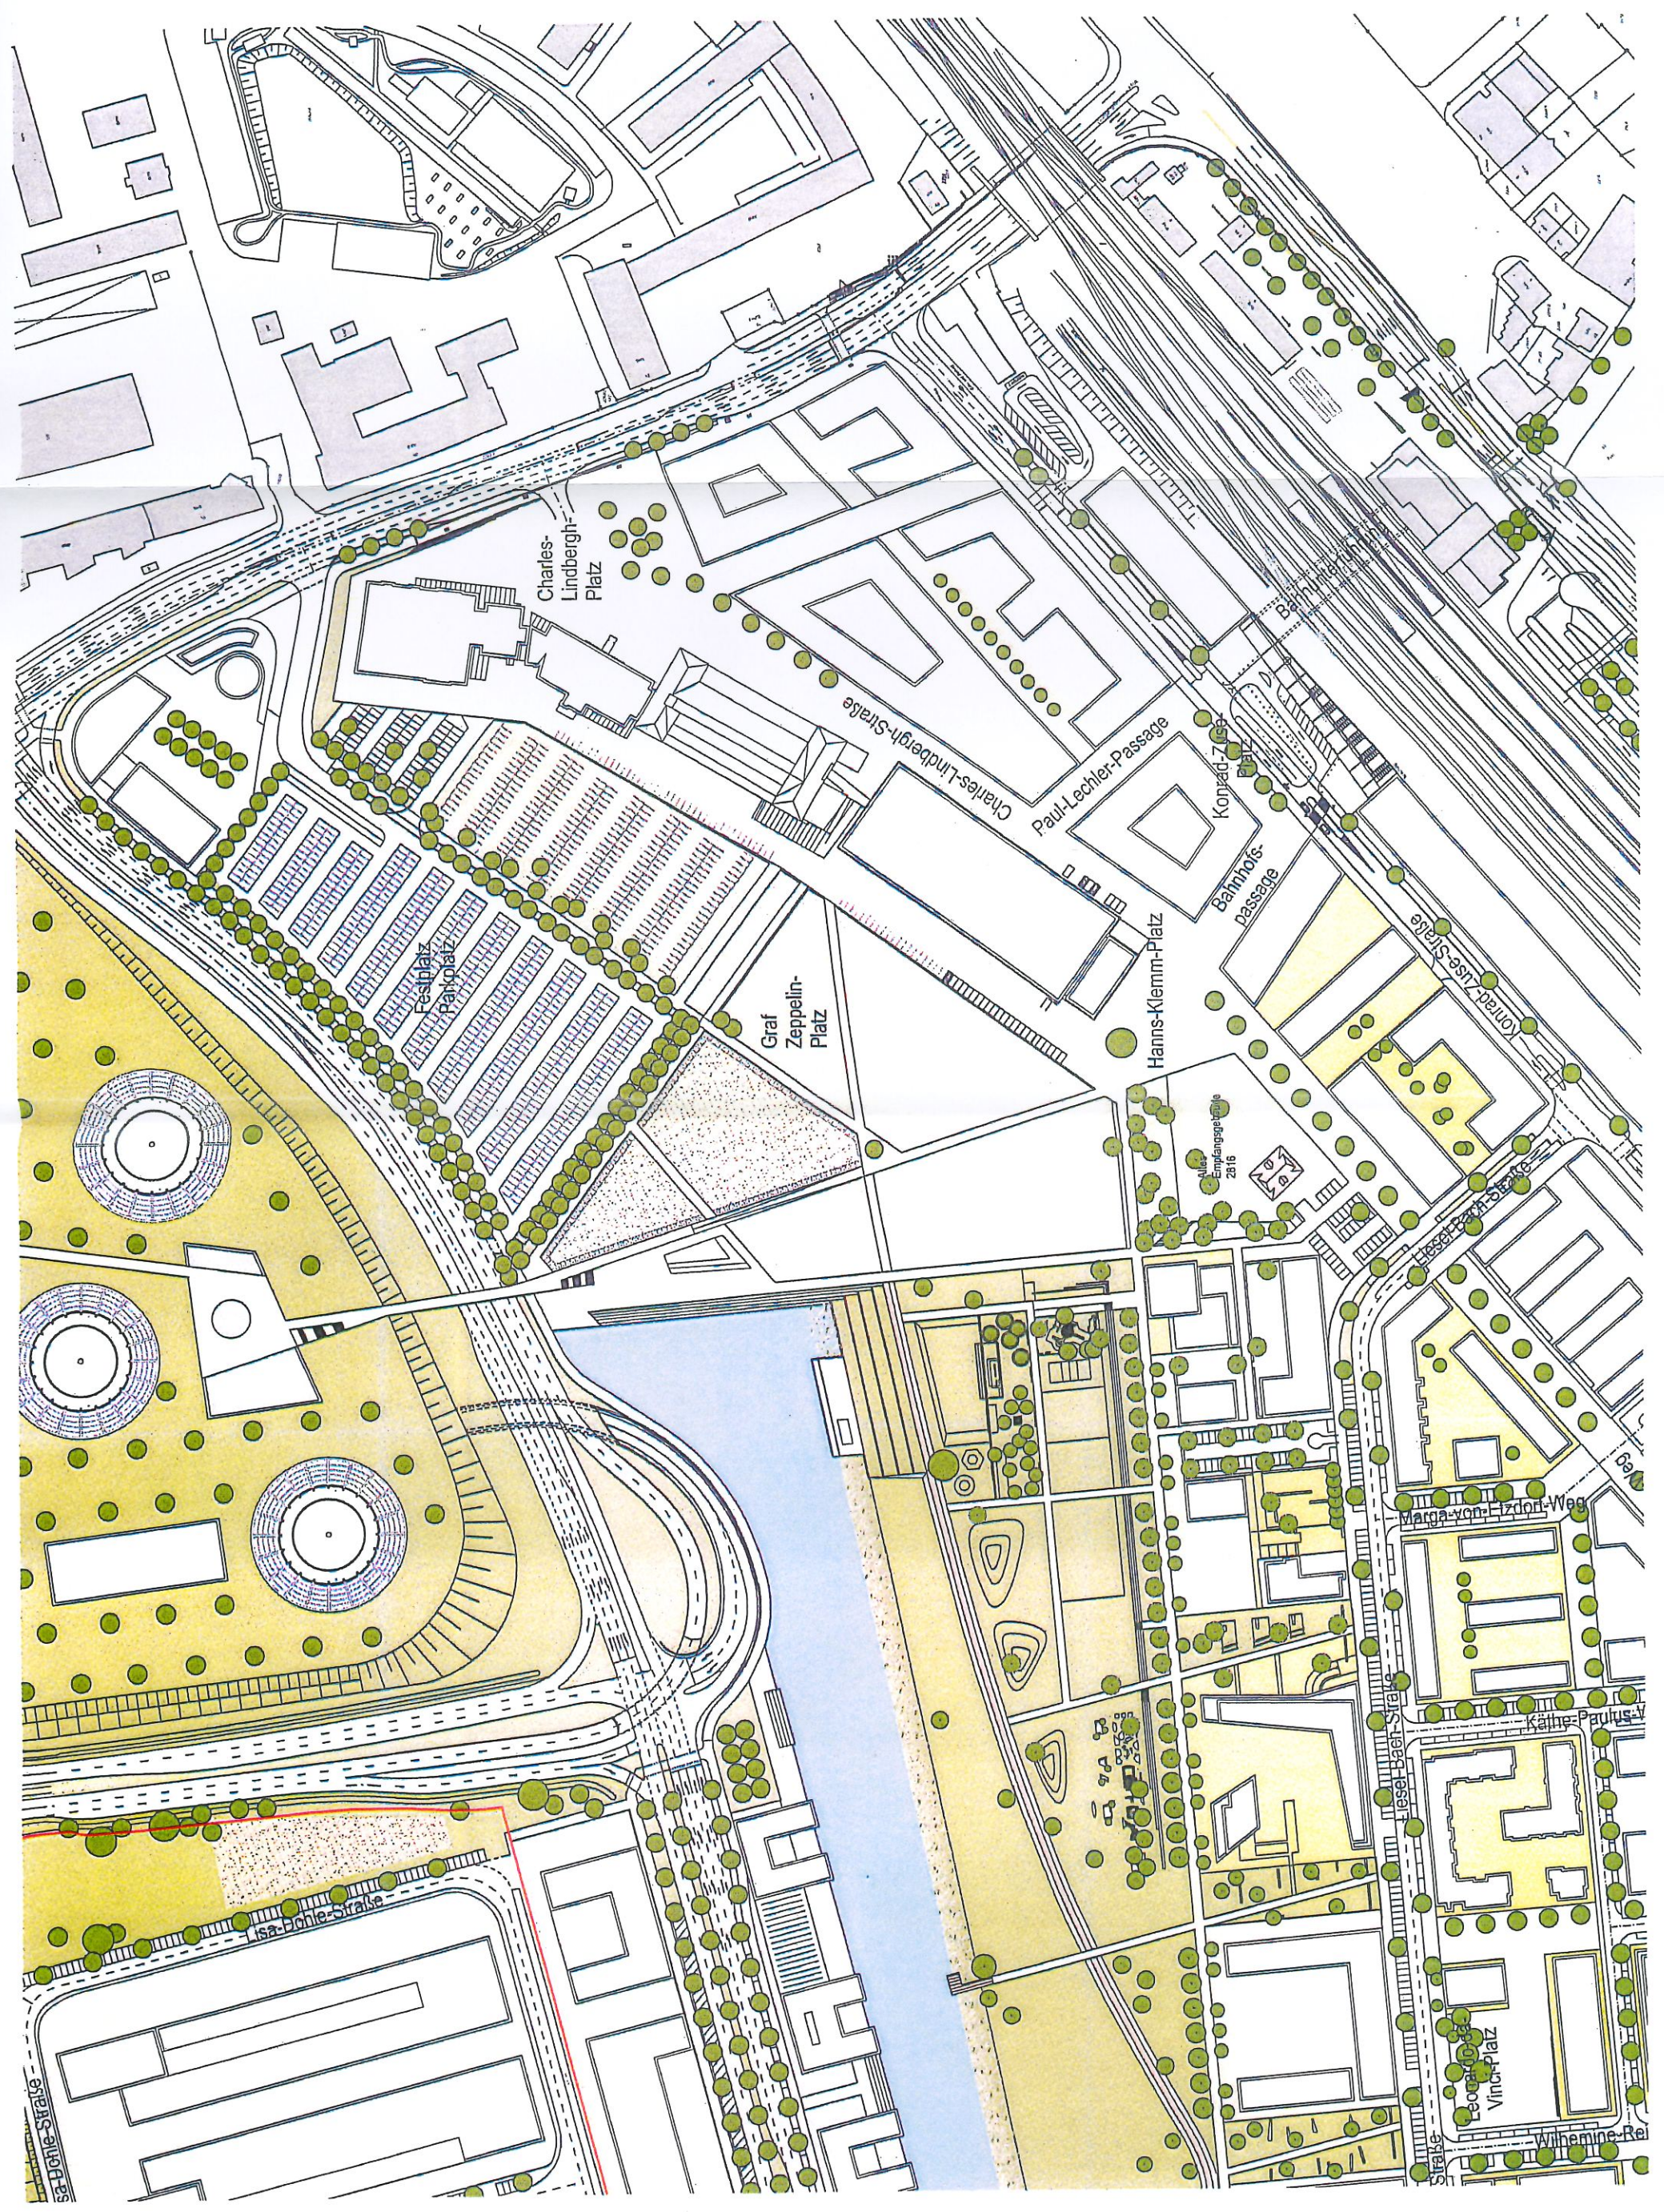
Charles-Lindbergh-Platz

Charles-Lindbergh-Straße

Paul-Lechler-Passage

Konrad-Zuse-Platz

Bahnhofspassage

Konrad-Zuse-Straße

Festplatz Parkplatz

Graf Zeppelin-Platz

Hanns-Klemm-Platz

Eingangsgebäude

Liesel-Bach-Straße

Marga-von-Etzdorf-Weg

Käthe-Paulus-W

Liesel-Bach-Straße

Leonardo-da-Vinci-Platz

Wilhelmine-Rei

Lisa-Böhle-Straße

Lisa-Böhle-Straße

Straße